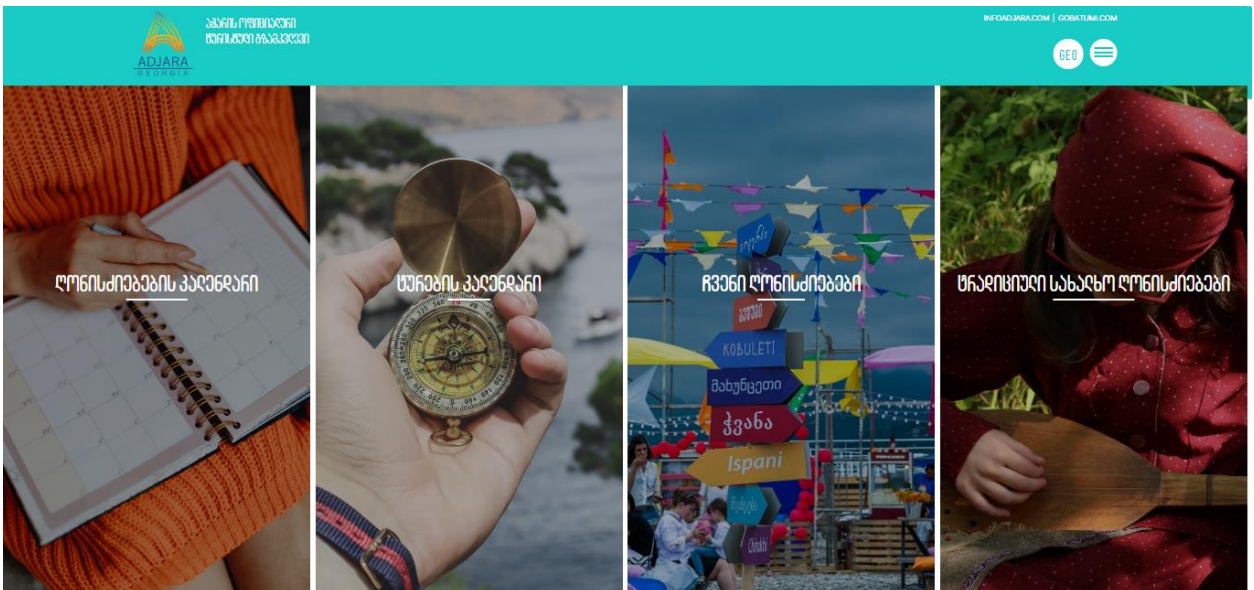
ADJARA GEORGIA

აჭარის რეგიონალური ტურიზმის განვითარება

INFOADJARA.COM | GOBATUMI.COM

GEO

ღონისძიებების კალენდარი

ტურების კალენდარი

ჩვენი ღონისძიებები

ტრადიციული სახალხო ღონისძიებები

ბათუმი
KOBULETI
მახუნცეთი
ჭვანა
Ispani
Chirukhi